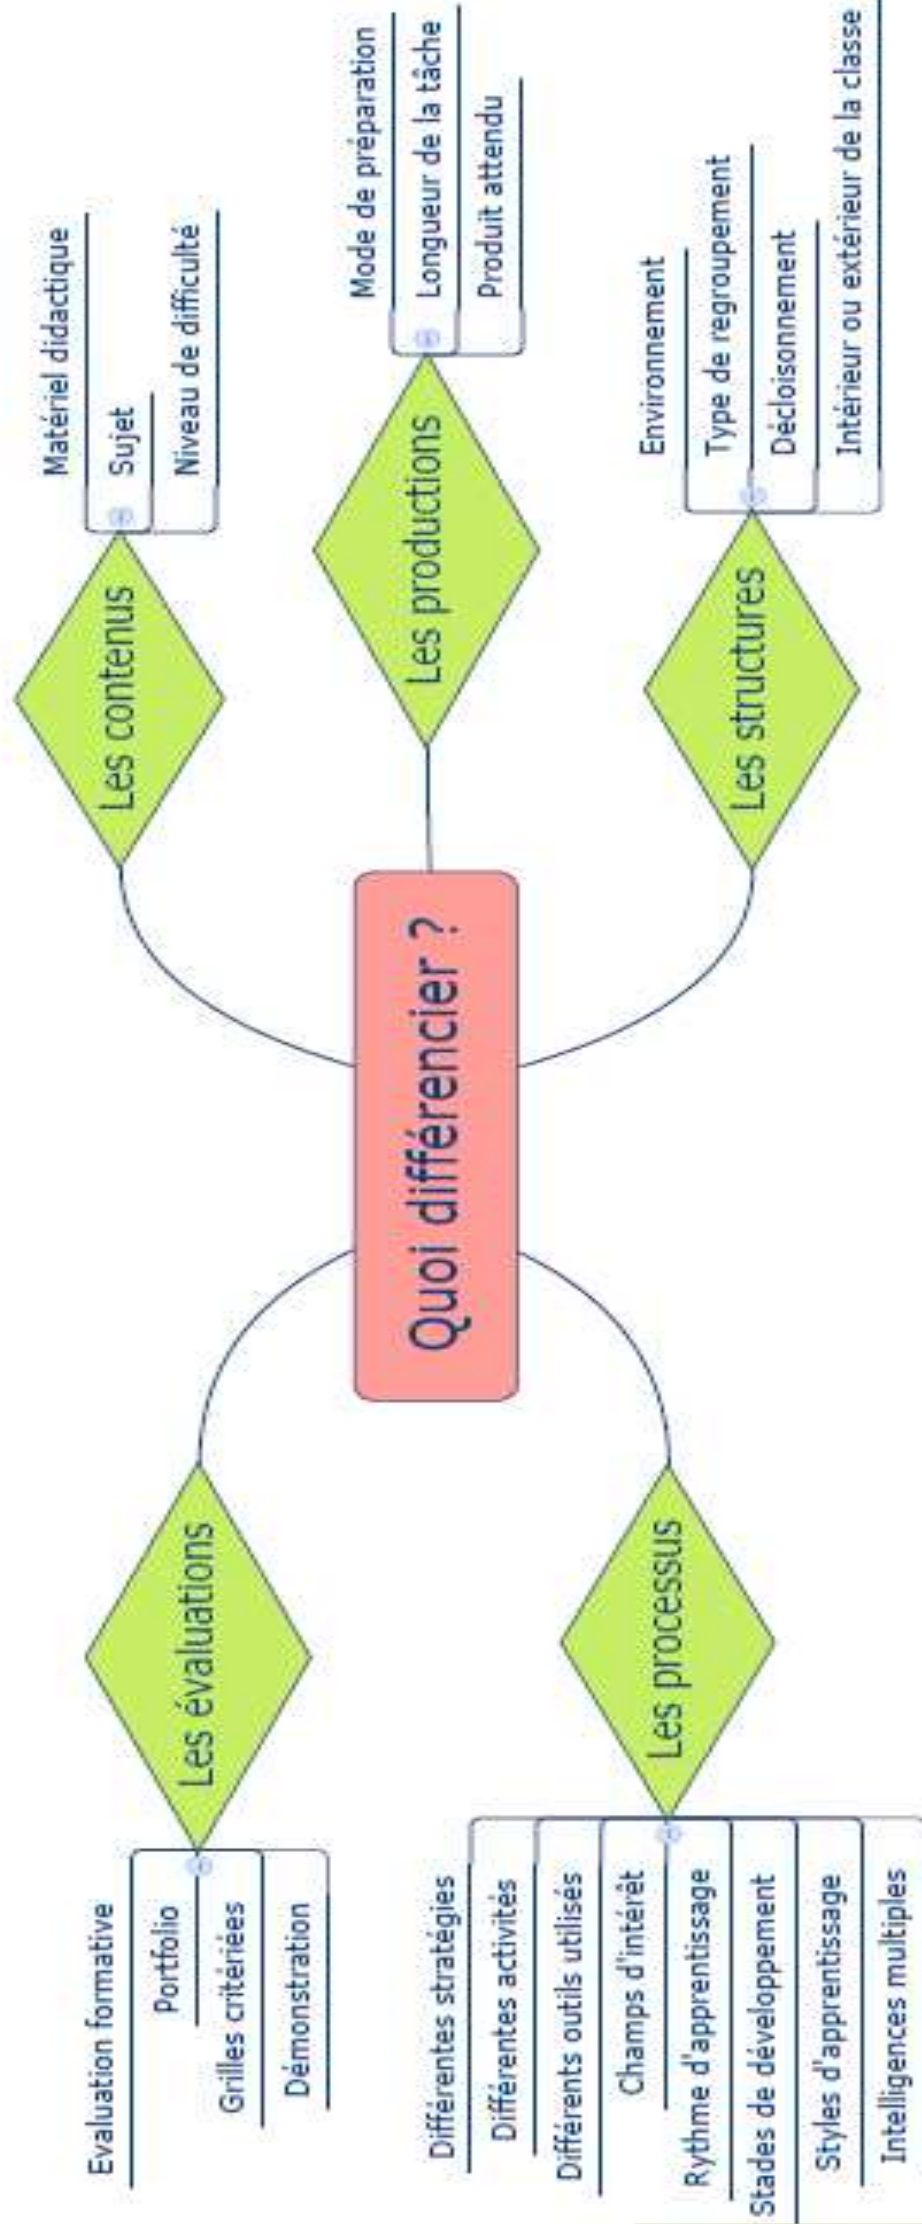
Quoi différencier ?

Les contenus
Matériel didactique
Sujet
Niveau de difficulté

Les productions
Mode de préparation
Longueur de la tâche
Produit attendu

Les structures
Environnement
Type de regroupement
Décloisonnement
Intérieur ou extérieur de la classe

Les évaluations
Evaluation formative
Portfolio
Grilles critériées
Démonstration

Les processus
Différentes stratégies
Différentes activités
Différents outils utilisés
Champs d'intérêt
Rythme d'apprentissage
Stades de développement
Styles d'apprentissage
Intelligences multiples